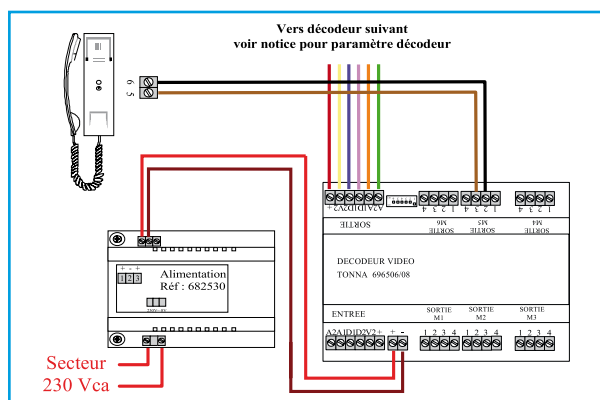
Vers décodeur suivant
voir notice pour paramètre décodeur

6
5

+ - A2A1D1D2V2+

SORTIE

4 3 2 1
SORTIE M6

4 3 2 1
SORTIE M5

4 3 2 1
SORTIE M4

+ - +
1 2 3

Alimentation
Réf : 682530

DECODEUR VIDEO
TONNA 696506/08

ENTREE

SORTIE M1

SORTIE M2

SORTIE M3

A2A1D1D2V2+ + -

1 2 3 4

1 2 3 4

1 2 3 4

Secteur
230 Vca